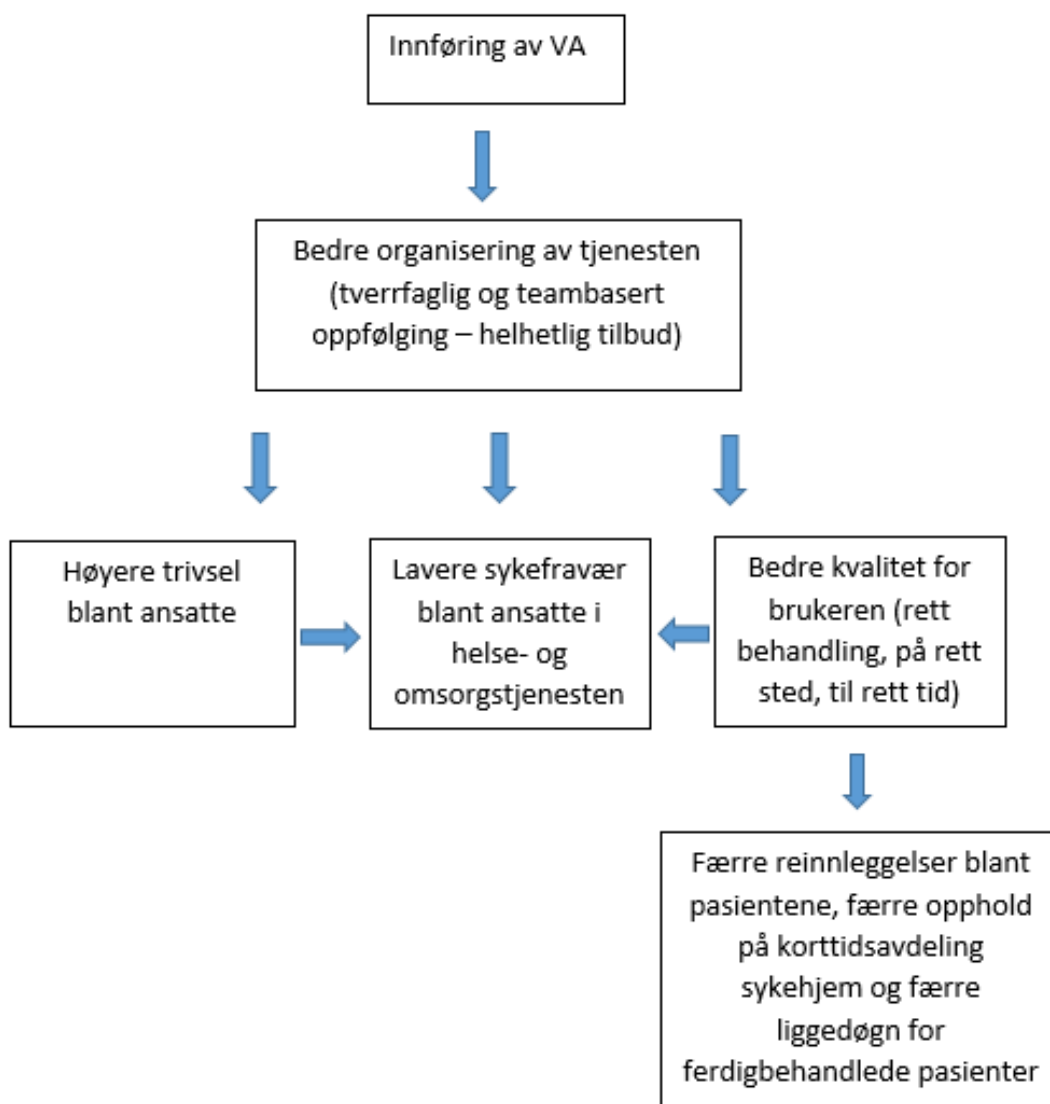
Innføring av VA

Bedre organisering av tjenesten (tverrfaglig og teambasert oppfølging – helhetlig tilbud)

Høyere trivsel blant ansatte

Lavere sykefravær blant ansatte i helse- og omsorgstjenesten

Bedre kvalitet for brukeren (rett behandling, på rett sted, til rett tid)

Færre reinnleggelser blant pasientene, færre opphold på korttidsavdeling sykehjem og færre liggedøgn for ferdigbehandlede pasienter